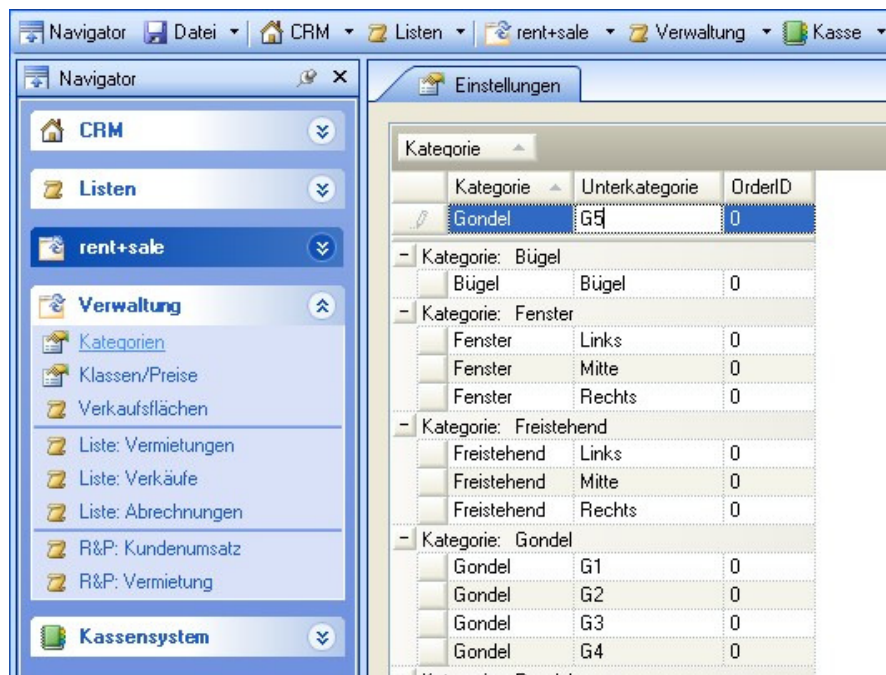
Navigator | Datei ▾ | CRM ▾ | Listen ▾ | rent+sale ▾ | Verwaltung ▾ | Kasse ▾

Navigator

CRM

Listen

rent+sale

Verwaltung

Kategorien

Klassen/Preise

Verkaufsflächen

Liste: Vermietungen

Liste: Verkäufe

Liste: Abrechnungen

R&P: Kundenumsatz

R&P: Vermietung

Kassensystem

Einstellungen

Kategorie

| Kategorie | Unterkategorie | OrderID |
|---|---|---|
| Gondel | G5 | 0 |
| − Kategorie: Bügel | | |
| Bügel | Bügel | 0 |
| − Kategorie: Fenster | | |
| Fenster | Links | 0 |
| Fenster | Mitte | 0 |
| Fenster | Rechts | 0 |
| − Kategorie: Freistehend | | |
| Freistehend | Links | 0 |
| Freistehend | Mitte | 0 |
| Freistehend | Rechts | 0 |
| − Kategorie: Gondel | | |
| Gondel | G1 | 0 |
| Gondel | G2 | 0 |
| Gondel | G3 | 0 |
| Gondel | G4 | 0 |